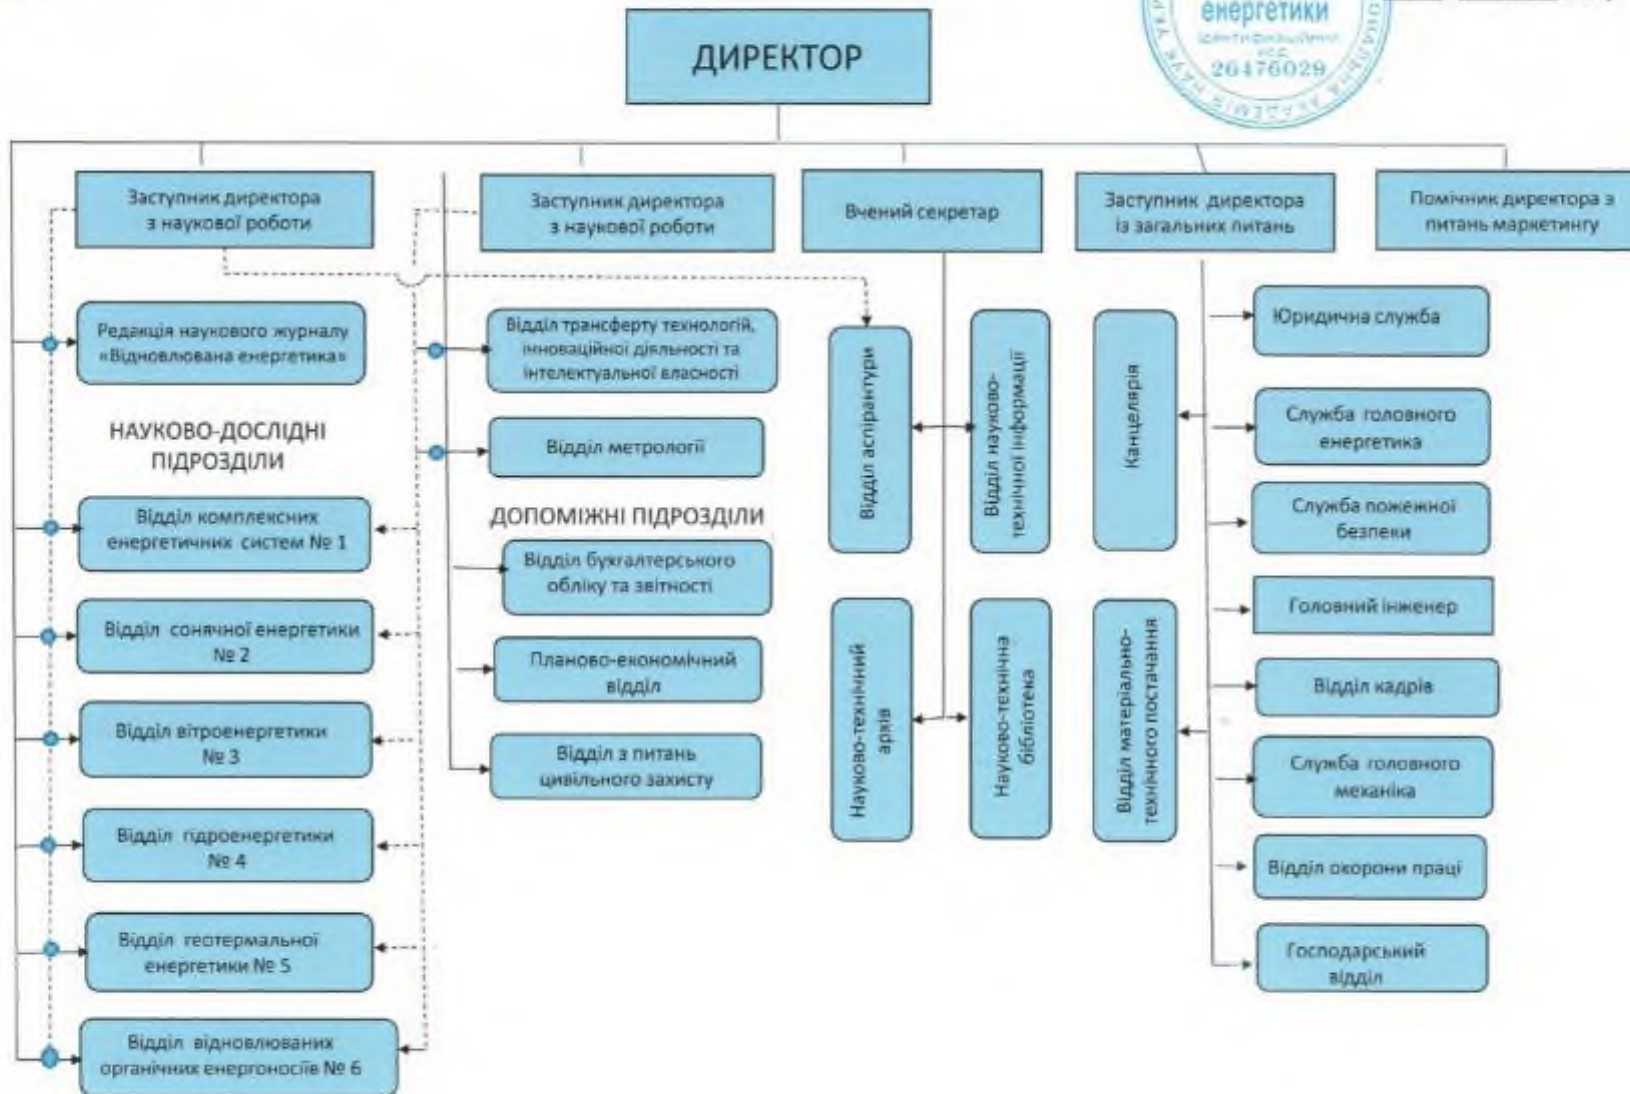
енергетики
ідентифікаційний код
26476029

ДИРЕКТОР

Заступник директора з наукової роботи

Заступник директора з наукової роботи

Вчений секретар

Заступник директора із загальних питань

Помічник директора з питань маркетингу

Редакція наукового журналу «Відновлювана енергетика»

НАУКОВО-ДОСЛІДНІ ПІДРОЗДІЛИ

Відділ комплексних енергетичних систем № 1

Відділ сонячної енергетики № 2

Відділ вітроенергетики № 3

Відділ гідроенергетики № 4

Відділ геотермальної енергетики № 5

Відділ відновлюваних органічних енергоносіїв № 6

Відділ трансферту технологій, інноваційної діяльності та інтелектуальної власності

Відділ метрології

ДОПОМІЖНІ ПІДРОЗДІЛИ

Відділ бухгалтерського обліку та звітності

Планово-економічний відділ

Відділ з питань цивільного захисту

Відділ аспірантури

Відділ науково-технічної інформації

Науково-технічний архів

Науково-технічна бібліотека

Канцелярія

Відділ матеріально-технічного постачання

Юридична служба

Служба головного енергетика

Служба пожежної безпеки

Головний інженер

Відділ кадрів

Служба головного механіка

Відділ охорони праці

Господарський відділ